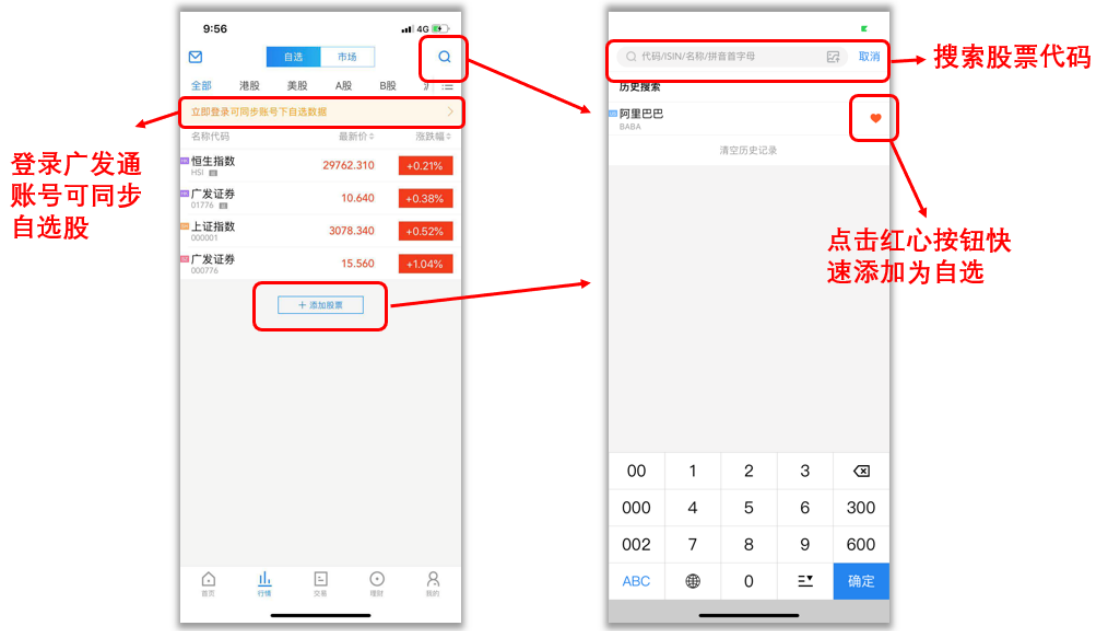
9:56

4G

自选 市场

全部 港股 美股 A股 B股

立即登录可同步账号下自选数据

名称代码 最新价 涨跌幅

恒生指数
HSI
29762.310 +0.21%

广发证券
01776
10.640 +0.38%

上证指数
000001
3078.340 +0.52%

广发证券
000776
15.560 +1.04%

+ 添加股票

首页 行情 交易 理财 我的

登录广发通账号可同步自选股

代码/ISIN/名称/拼音首字母 取消

搜索股票代码

历史搜索

阿里巴巴
BABA

清空历史记录

点击红心按钮快速添加为自选

| 00 | 1 | 2 | 3 | ⌫ |
|---|---|---|---|---|
| 000 | 4 | 5 | 6 | 300 |
| 002 | 7 | 8 | 9 | 600 |
| ABC | 🌐 | 0 | | 确定 |